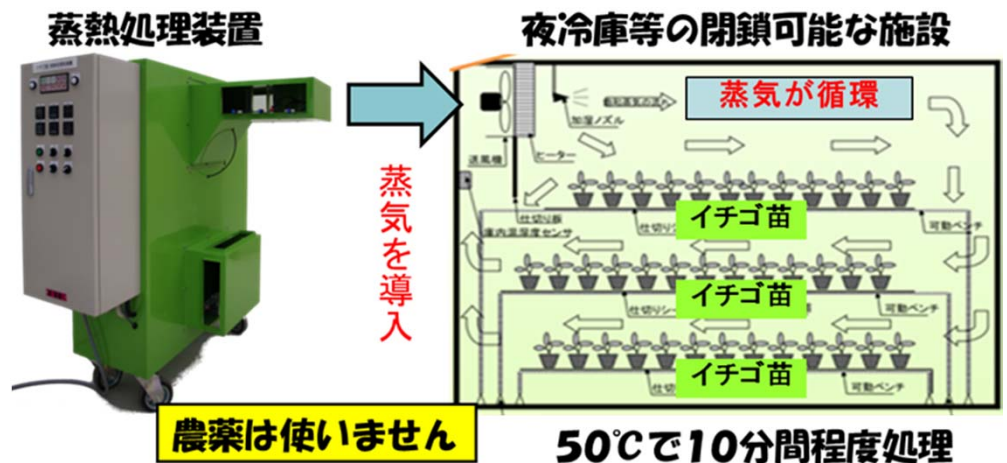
蒸熱処理装置

夜冷庫等の閉鎖可能な施設

蒸気を導入

加湿ノズル

蒸気が循環

送風機

ヒーター

仕切り板

庫内温湿度センサ

仕切りシート

イチゴ苗

可動ベンチ

仕切りシート

イチゴ苗

可動ベンチ

仕切りシート

イチゴ苗

可動ベンチ

農薬は使いません

50℃で10分間程度処理